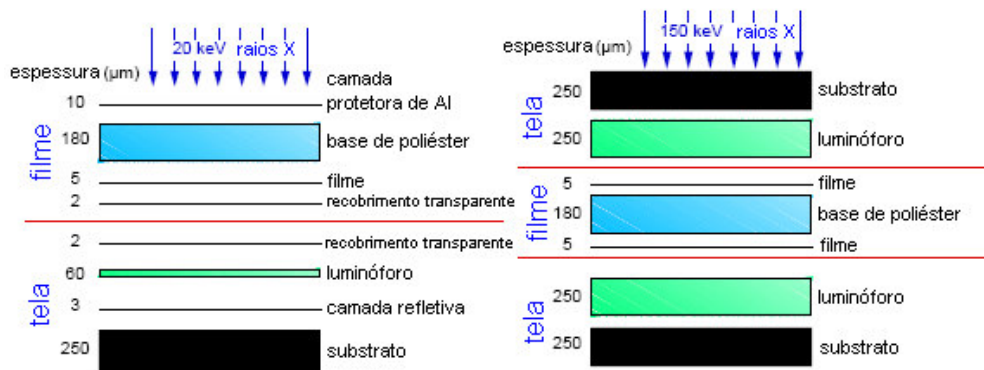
20 keV raios X

espessura (μm)

camada protetora de Al

10

filme

180 base de poliéster

5 filme

2 recobrimento transparente

2 recobrimento transparente

tela

60 luminóforo

3 camada refletiva

250 substrato

150 keV raios X

espessura (μm)

tela

250 substrato

250 luminóforo

filme

5 filme

180 base de poliéster

5 filme

tela

250 luminóforo

250 substrato